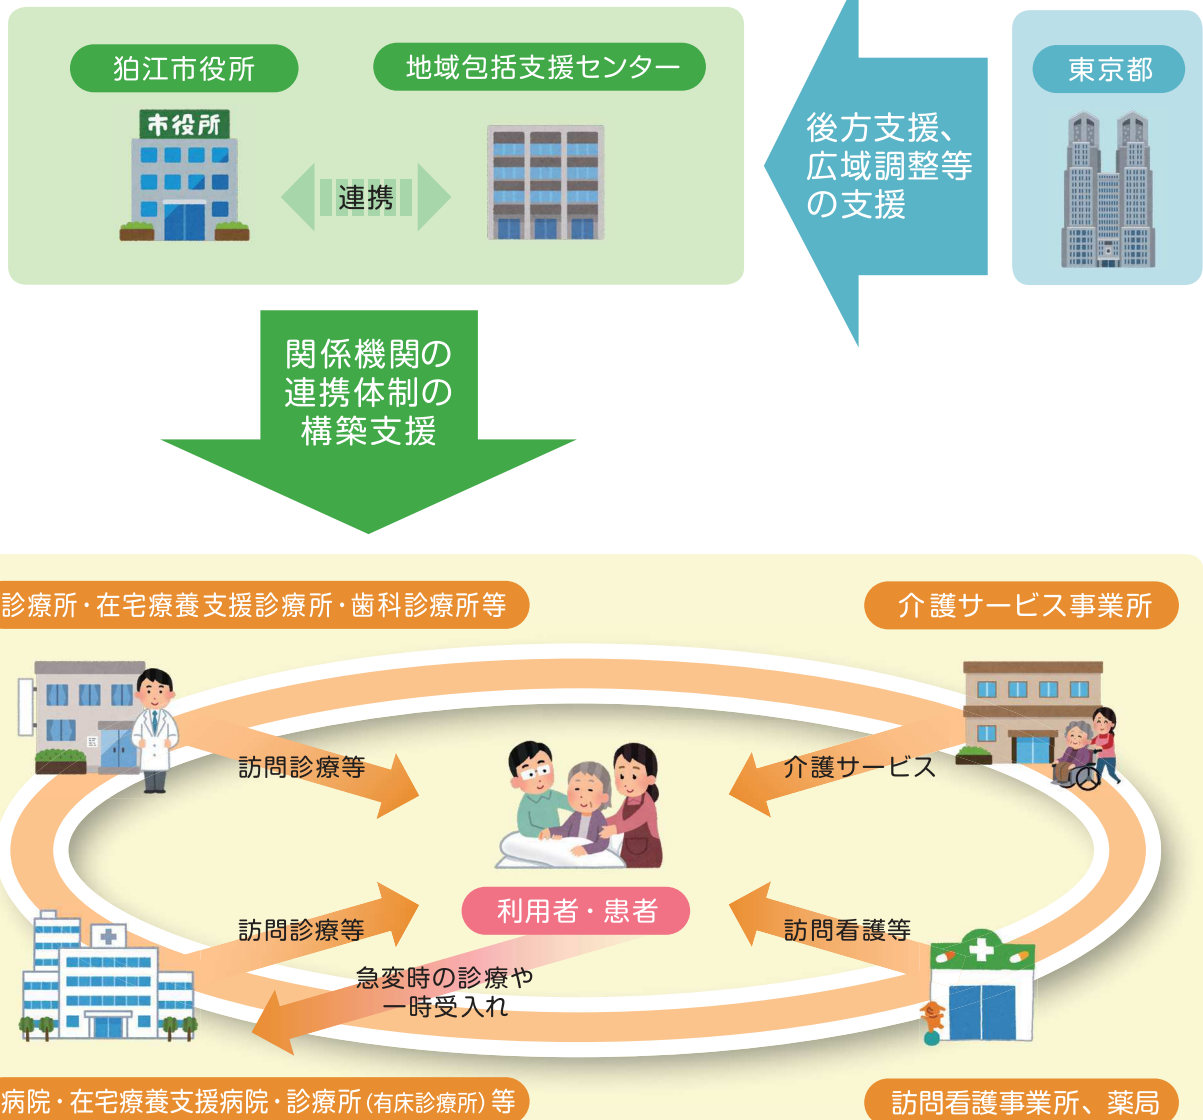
狛江市役所

地域包括支援センター

市役所

連携

東京都

後方支援、広域調整等の支援

関係機関の連携体制の構築支援

診療所・在宅療養支援診療所・歯科診療所等

介護サービス事業所

訪問診療等

介護サービス

訪問診療等

利用者・患者

訪問看護等

急変時の診療や一時受入れ

病院・在宅療養支援病院・診療所(有床診療所)等

訪問看護事業所、薬局